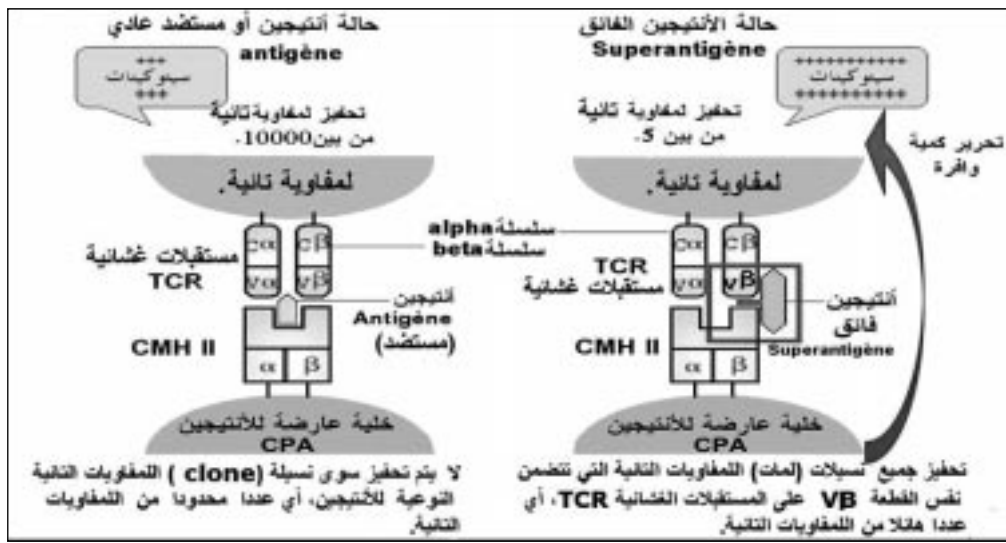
حالة الأنتيجين الفائق
Superantigène

+++++++++++
سيتوكينات
+++++++++++

تحرير كمية وافرة

تحفيز لمفاوية تائية من بين 5.

لمفاوية تائية.

سلسلة alpha
سلسلة beta

$C\alpha$ $C\beta$
$V\alpha$ $V\beta$

TCR
مستقبلات غشائية

أنتيجين فائق
Superantigène

CMH II

$\alpha$ $\beta$

خلية عارضة للأنتيجين
CPA

تحفيز جميع نسيلات (لمات) اللمفاويات التائية التي تتضمن نفس القطعة VB على المستقبلات الغشائية TCR، أي عددا هائلا من اللمفاويات التائية.

حالة أنتيجين أو مستضد عادي
antigène

+++
سيتوكينات
+++

تحفيز لمفاوية تائية من بين10000.

لمفاوية تائية.

$C\alpha$ $C\beta$
$V\alpha$ $V\beta$

مستقبلات غشائية
TCR

أنتيجين
Antigène
(مستضد)

CMH II

$\alpha$ $\beta$

خلية عارضة للأنتيجين
CPA

لا يتم تحفيز سوى نسيلة (clone) للمفاويات التائية النوعية للأنتيجين، أي عددا محدودا من اللمفاويات التائية.